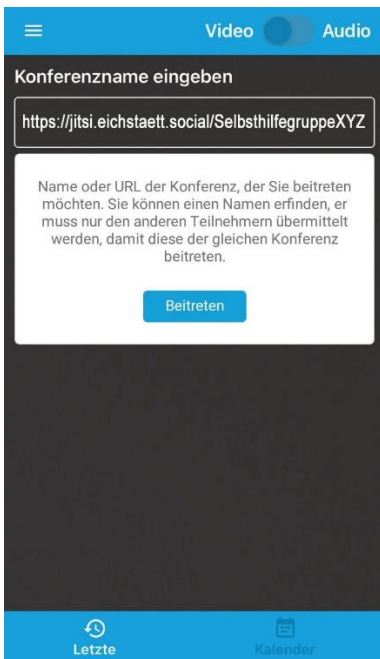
Video Audio

Konferenzname eingeben

https://jitsi.eichstaett.social/SelbsthilfegruppeXYZ

Name oder URL der Konferenz, der Sie beitreten möchten. Sie können einen Namen erfinden, er muss nur den anderen Teilnehmern übermittelt werden, damit diese der gleichen Konferenz beitreten.

Beitreten

Letzte

Kalender